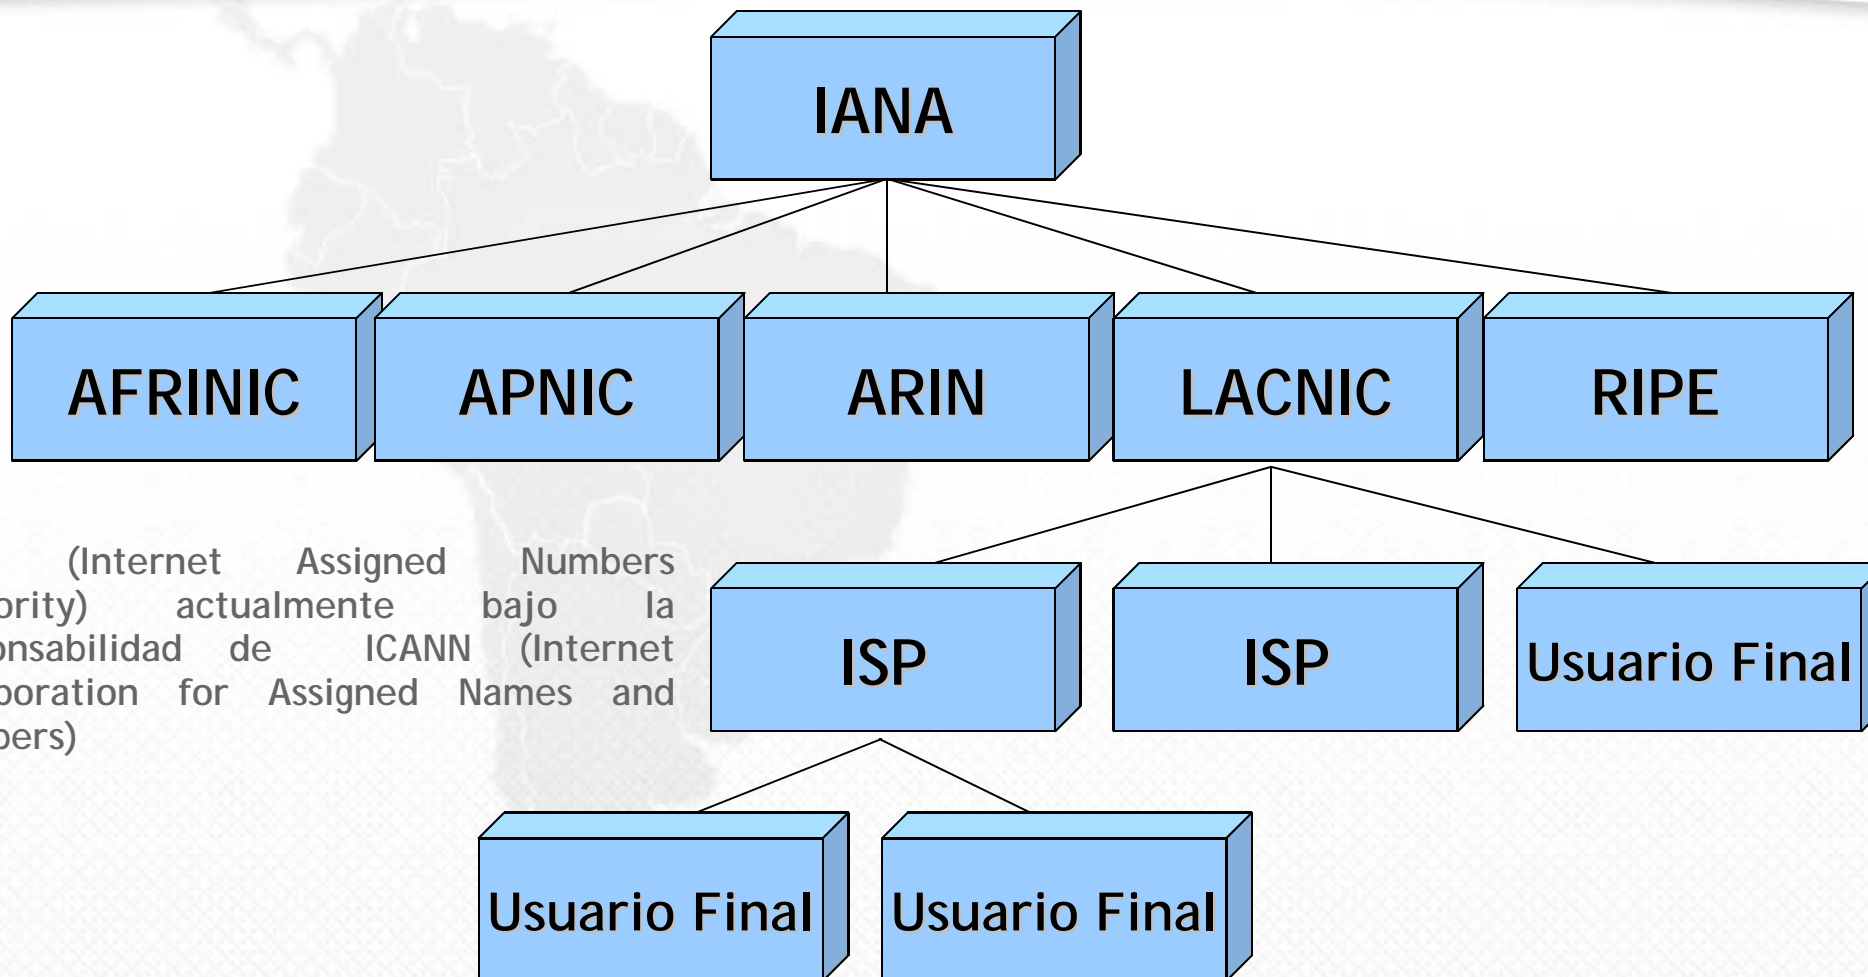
IANA

AFRINIC APNIC ARIN LACNIC RIPE

(Internet Assigned Numbers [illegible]rity) actualmente bajo la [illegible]nsabilidad de ICANN (Internet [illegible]poration for Assigned Names and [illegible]bers)

ISP ISP Usuario Final

Usuario Final Usuario Final